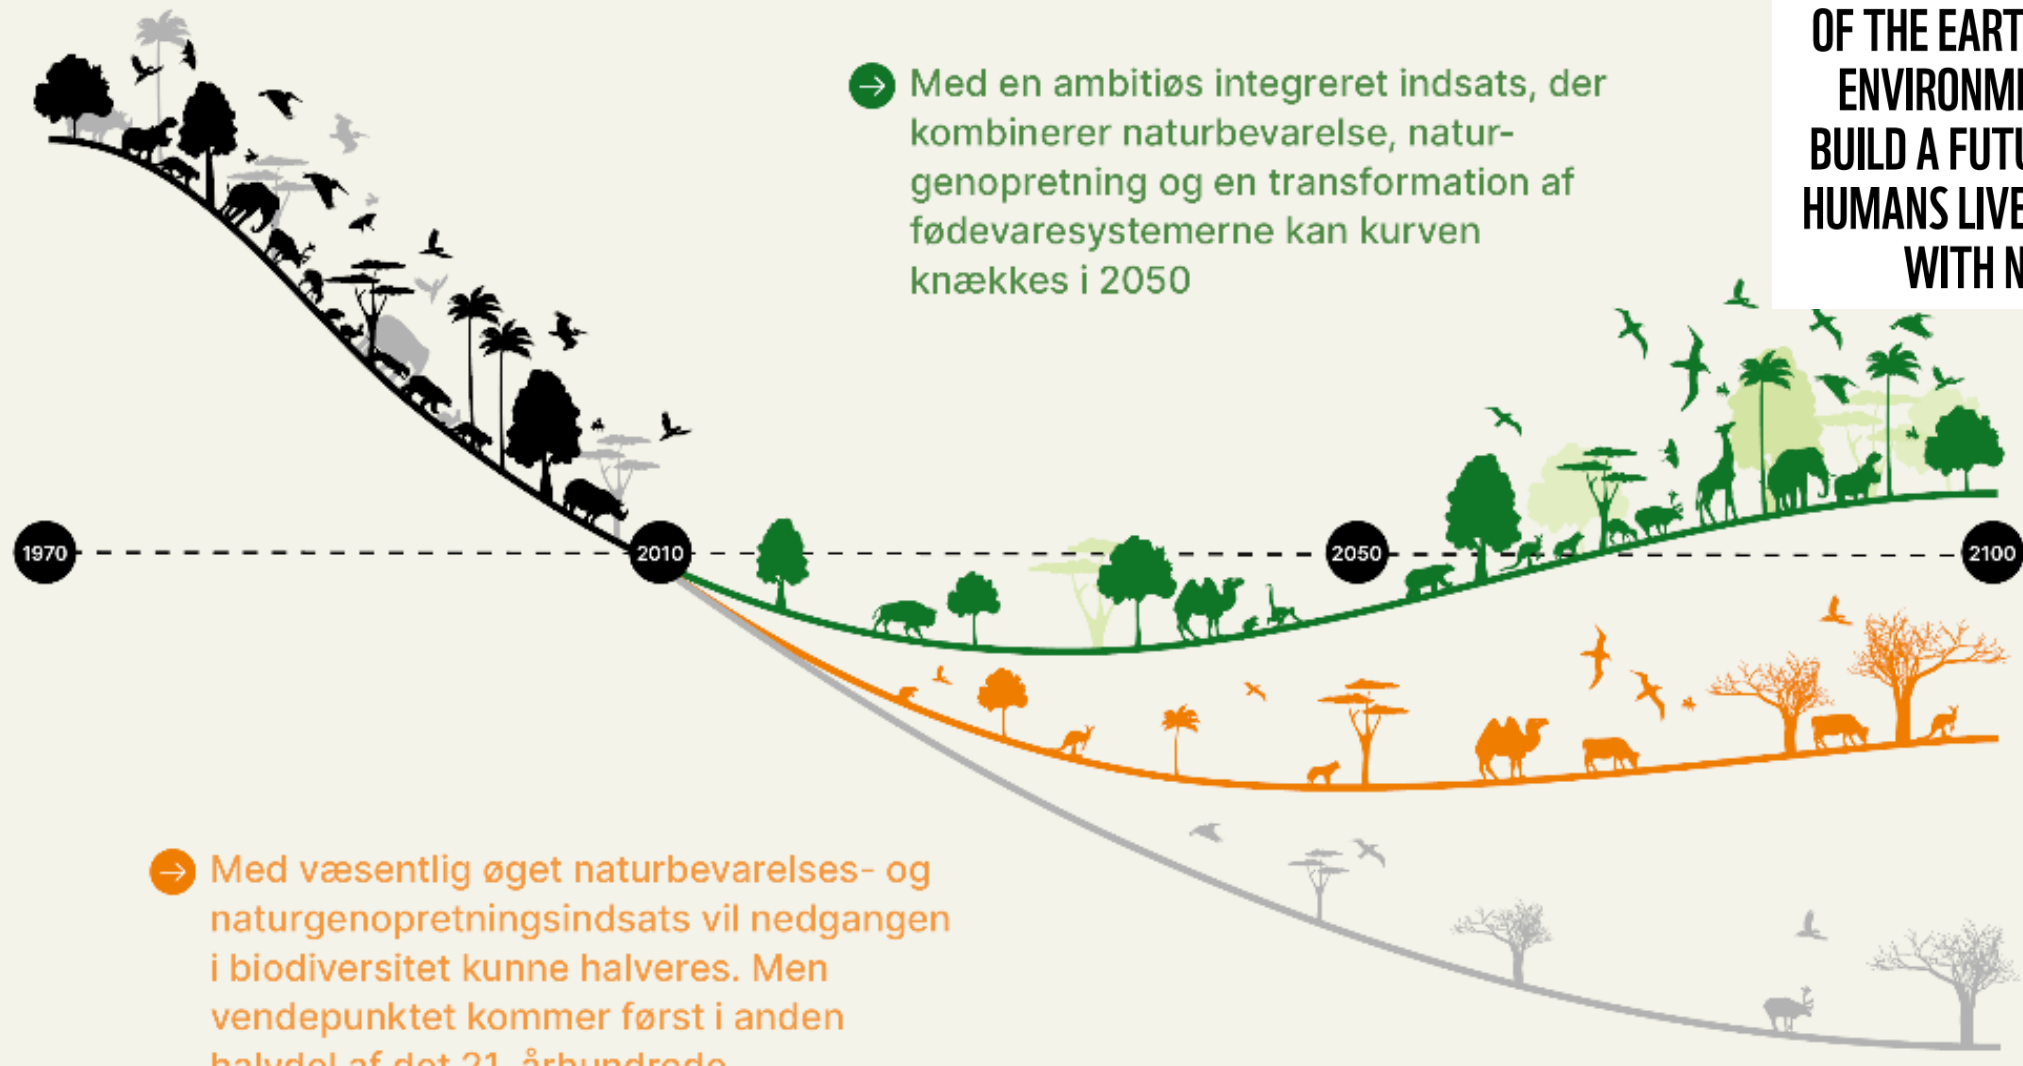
OF THE EART
ENVIRONM
BUILD A FUTU
HUMANS LIVE
WITH N

Med en ambitiøs integreret indsats, der kombinerer naturbevarelse, naturgenopretning og en transformation af fødevaresystemerne kan kurven knækkes i 2050

1970
2010
2050
2100

Med væsentlig øget naturbevarelses- og naturgenopretningsindsats vil nedgangen i biodiversitet kunne halveres. Men vendepunktet kommer først i anden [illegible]